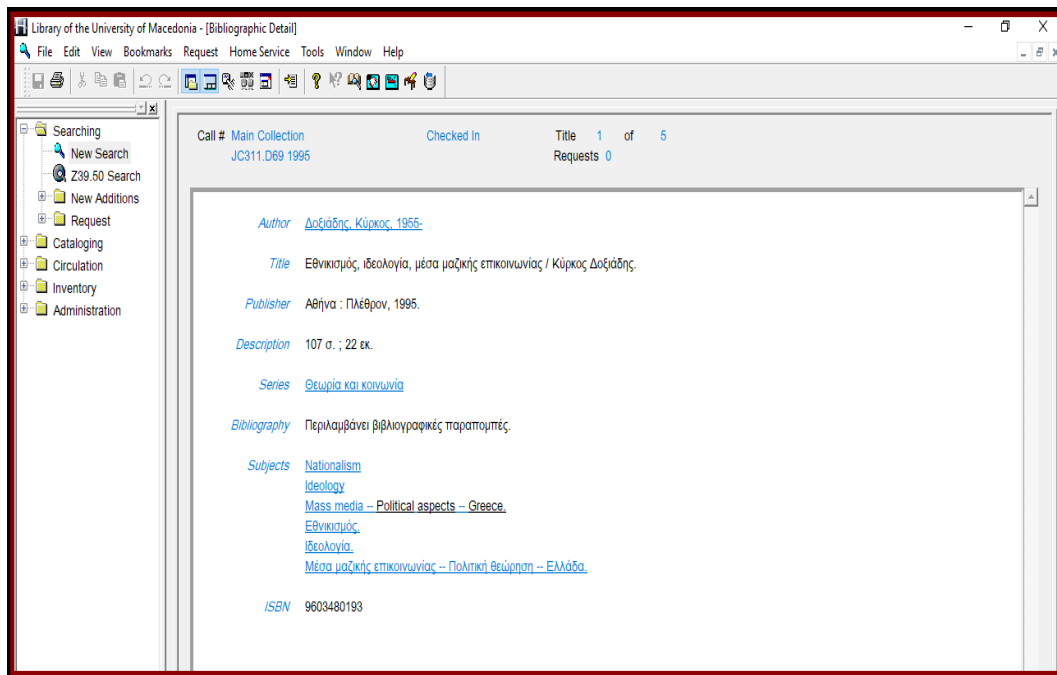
Library of the University of Macedonia - [Bibliographic Detail]

File Edit View Bookmarks Request Home Service Tools Window Help

Searching
New Search
Z39.50 Search
New Additions
Request
Cataloging
Circulation
Inventory
Administration

Call # Main Collection
JC311.D69 1995

Checked In

Title 1 of 5
Requests 0

Author Δοξιάδης, Κύρκος, 1955-

Title Εθνικισμός, ιδεολογία, μέσα μαζικής επικοινωνίας / Κύρκος Δοξιάδης.

Publisher Αθήνα : Πλέθρον, 1995.

Description 107 σ. ; 22 εκ.

Series Θεωρία και κοινωνία

Bibliography Περιλαμβάνει βιβλιογραφικές παραπομπές.

Subjects Nationalism
Ideology
Mass media -- Political aspects -- Greece.
Εθνικισμός.
Ιδεολογία.
Μέσα μαζικής επικοινωνίας -- Πολιτική θεώρηση -- Ελλάδα.

ISBN 9603480193